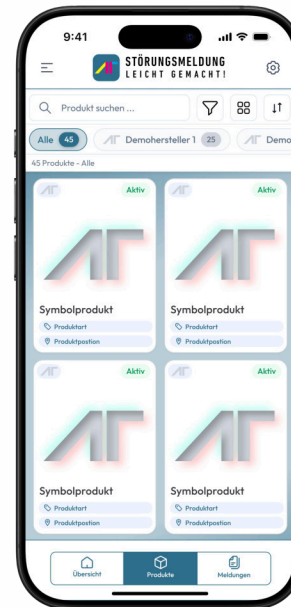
9:41

STÖRUNGSMELDUNG
LEICHT GEMACHT!

Produkt suchen ...

Alle 45
Demohersteller 1 25
Demo

45 Produkte - Alle

Aktiv
Symbolprodukt
Produktart
Produktposition

Aktiv
Symbolprodukt
Produktart
Produktposition

Aktiv
Symbolprodukt
Produktart
Produktposition

Aktiv
Symbolprodukt
Produktart
Produktposition

Übersicht
Produkte
Meldungen